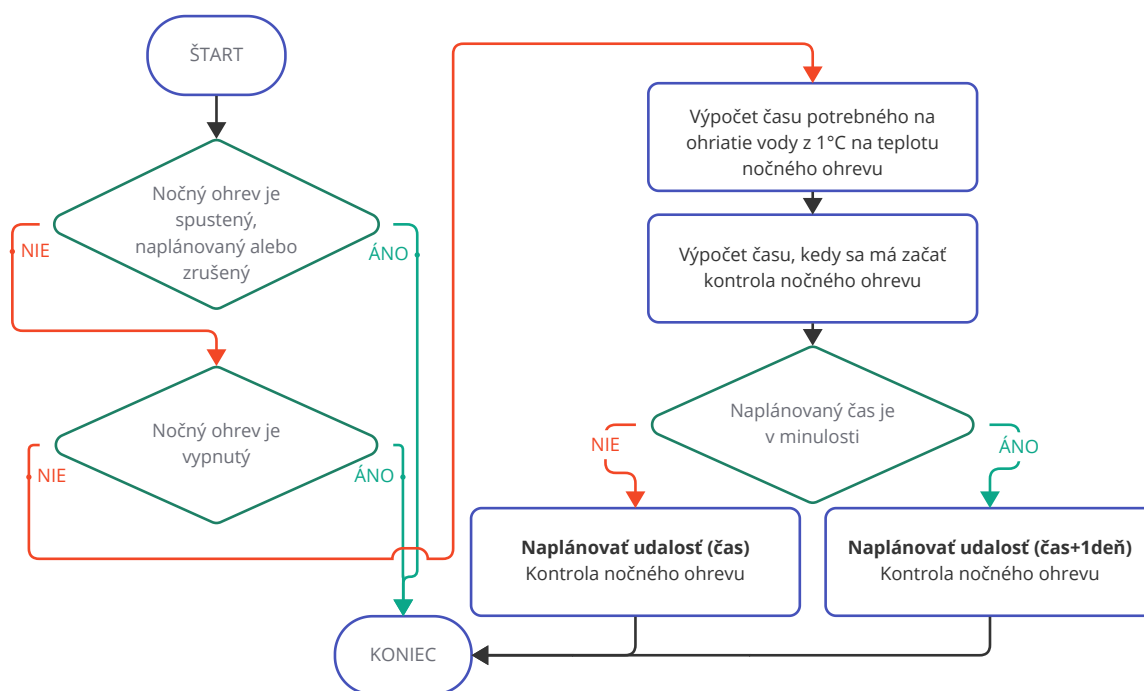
ŠTART

Nočný ohrev je spustený, naplánovaný alebo zrušený

NIE

ÁNO

Nočný ohrev je vypnutý

NIE

ÁNO

KONIEC

Výpočet času potrebného na ohriatie vody z 1°C na teplotu nočného ohrevu

Výpočet času, kedy sa má začať kontrola nočného ohrevu

Naplánovaný čas je v minulosti

NIE

ÁNO

**Naplánovať udalosť (čas)**
Kontrola nočného ohrevu

**Naplánovať udalosť (čas+1deň)**
Kontrola nočného ohrevu